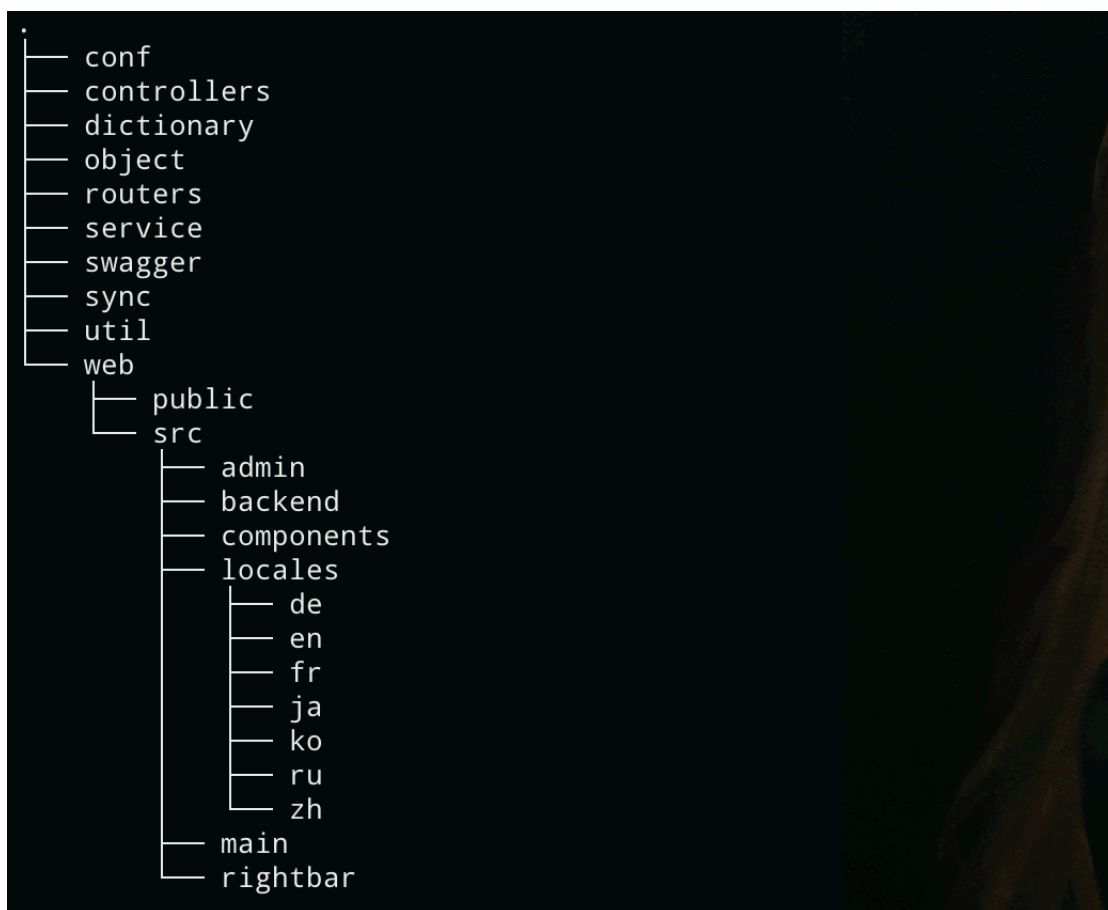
.
├── conf
├── controllers
├── dictionary
├── object
├── routers
├── service
├── swagger
├── sync
├── util
└── web
    ├── public
    └── src
        ├── admin
        ├── backend
        ├── components
        ├── locales
        │   ├── de
        │   ├── en
        │   ├── fr
        │   ├── ja
        │   ├── ko
        │   ├── ru
        │   └── zh
        ├── main
        └── rightbar